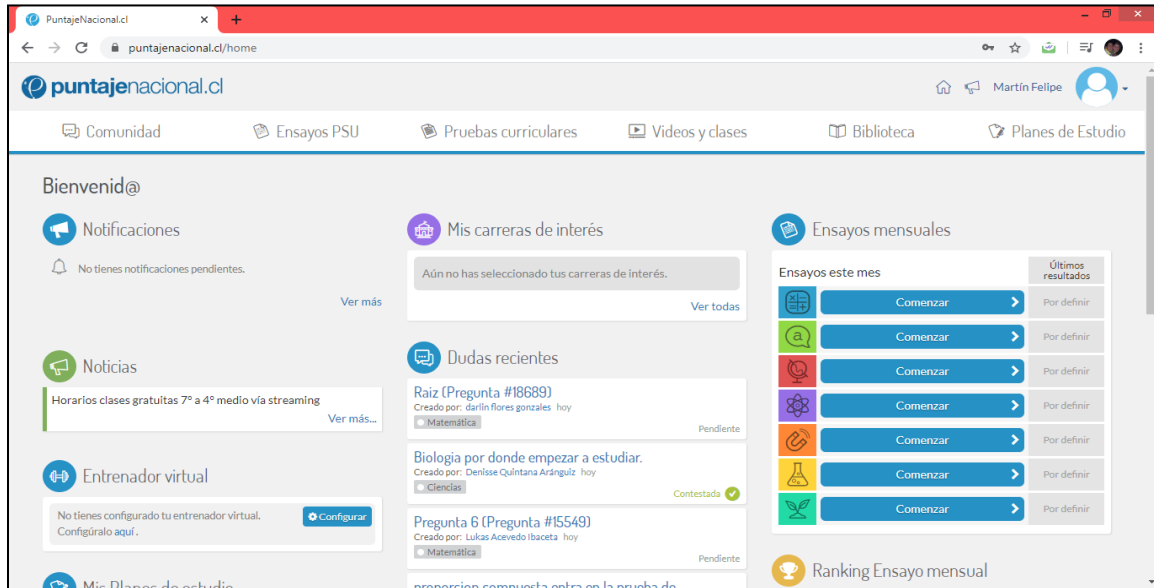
PuntajeNacional.cl
puntajenacional.cl/home

puntajenacional.cl

Martín Felipe

Comunidad
Ensayos PSU
Pruebas curriculares
Videos y clases
Biblioteca
Planes de Estudio

Bienvenid@

Notificaciones
No tienes notificaciones pendientes.
Ver más

Noticias
Horarios clases gratuitas 7° a 4° medio vía streaming
Ver más...

Entrenador virtual
No tienes configurado tu entrenador virtual. Configúralo aquí.
Configurar

Mis Planes de estudio

Mis carreras de interés
Aún no has seleccionado tus carreras de interés.
Ver todas

Dudas recientes
Raiz (Pregunta #18689)
Creado por: darlin flores gonzales hoy
Matemática
Pendiente

Biologia por donde empezar a estudiar.
Creado por: Denisse Quintana Aránguiz hoy
Ciencias
Contestada

Pregunta 6 (Pregunta #15549)
Creado por: Lukas Acevedo Ibaceta hoy
Matemática
Pendiente

proporcion compuesta entra en la prueba de

Ensayos mensuales
Ensayos este mes
Últimos resultados
Comenzar
Por definir
Comenzar
Por definir
Comenzar
Por definir
Comenzar
Por definir
Comenzar
Por definir
Comenzar
Por definir
Comenzar
Por definir

Ranking Ensayo mensual